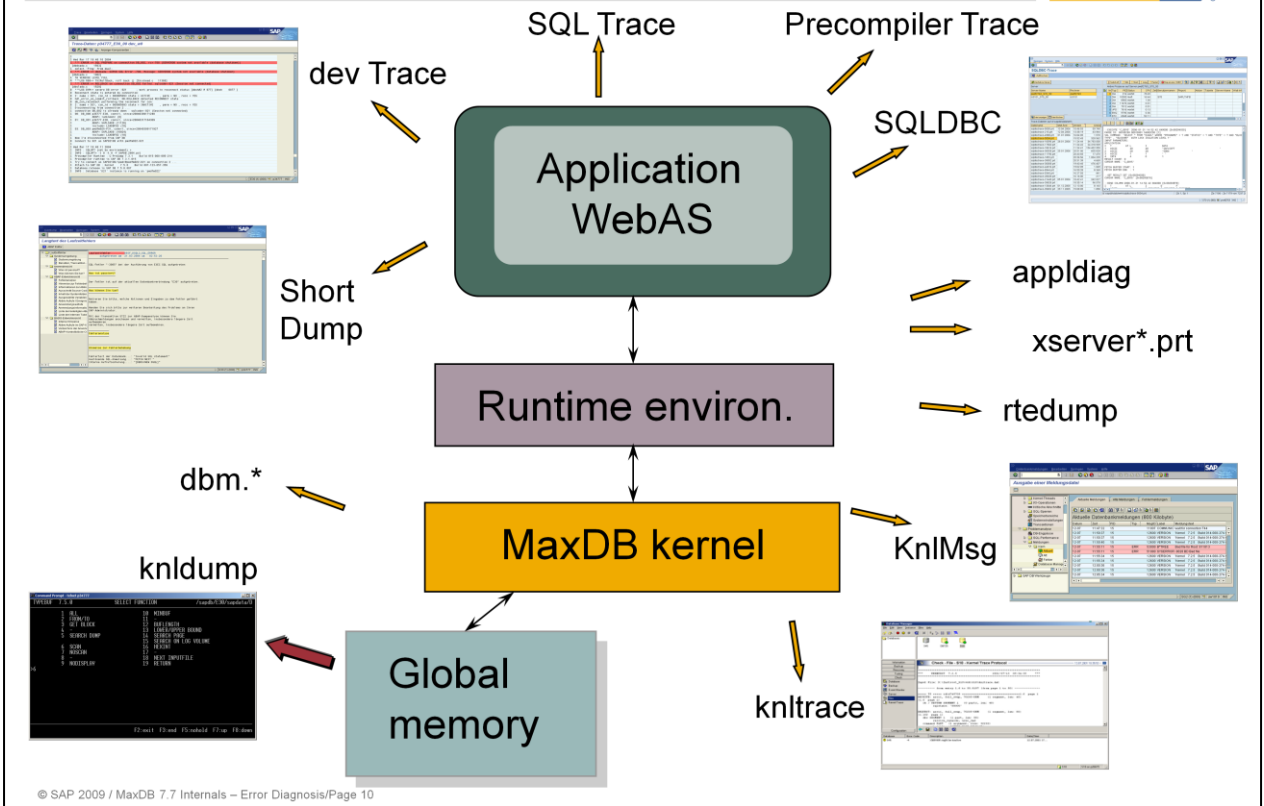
SQL Trace

Precompiler Trace

dev Trace

SQLDBC

Application WebAS

Short Dump

appldiag

xserver*.prt

Runtime environ.

rtedump

dbm.*

MaxDB kernel

KnlMsg

knldump

Global memory

knltrace

© SAP 2009 / MaxDB 7.7 Internals – Error Diagnosis/Page 10